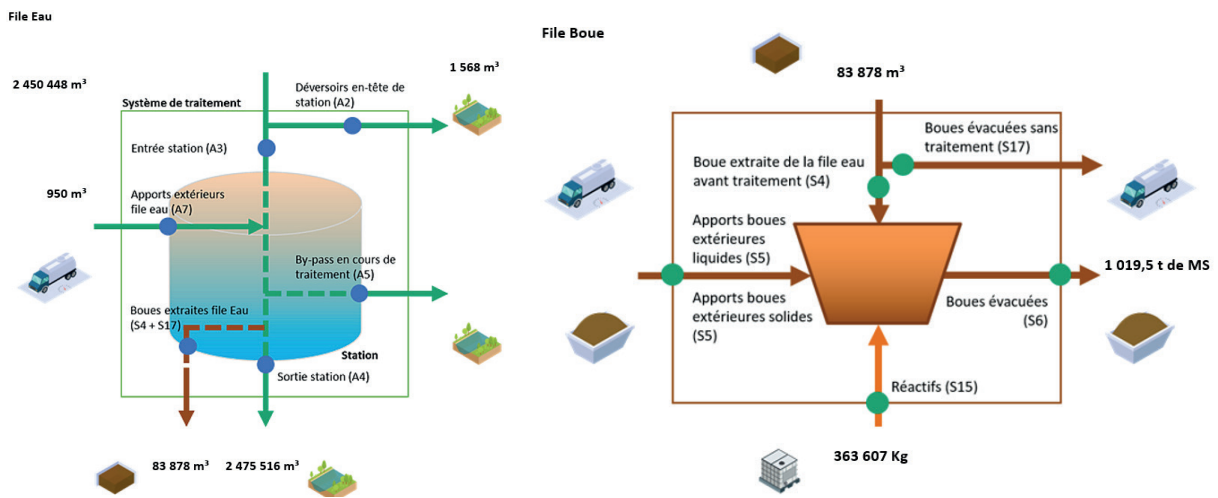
File Eau

File Boue

2 450 448 m³

Système de traitement

Déversoirs en-tête de station (A2)

1 568 m³

Entrée station (A3)

950 m³

Apports extérieurs file eau (A7)

By-pass en cours de traitement (A5)

Boues extraites file Eau (S4 + S17)

Station

Sortie station (A4)

83 878 m³

2 475 516 m³

83 878 m³

Boues évacuées sans traitement (S17)

Boue extraite de la file eau avant traitement (S4)

Apports boues extérieures liquides (S5)

1 019,5 t de MS

Apports boues extérieures solides (S5)

Boues évacuées (S6)

Réactifs (S15)

363 607 Kg